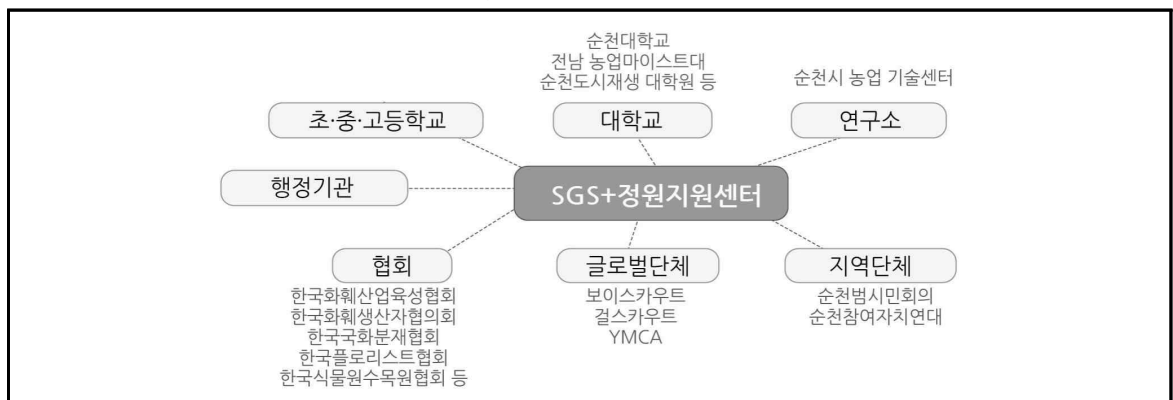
순천대학교
전남 농업마이스트대
순천도시재생 대학원 등

순천시 농업 기술센터

초·중·고등학교

대학교

연구소

행정기관

SGS+정원지원센터

협회

한국화훼산업육성협회
한국화훼생산자협의회
한국국화분재협회
한국플로리스트협회
한국식물원수목원협회 등

글로벌단체

보이스카우트
걸스카우트
YMCA

지역단체

순천범시민회의
순천참여자치연대